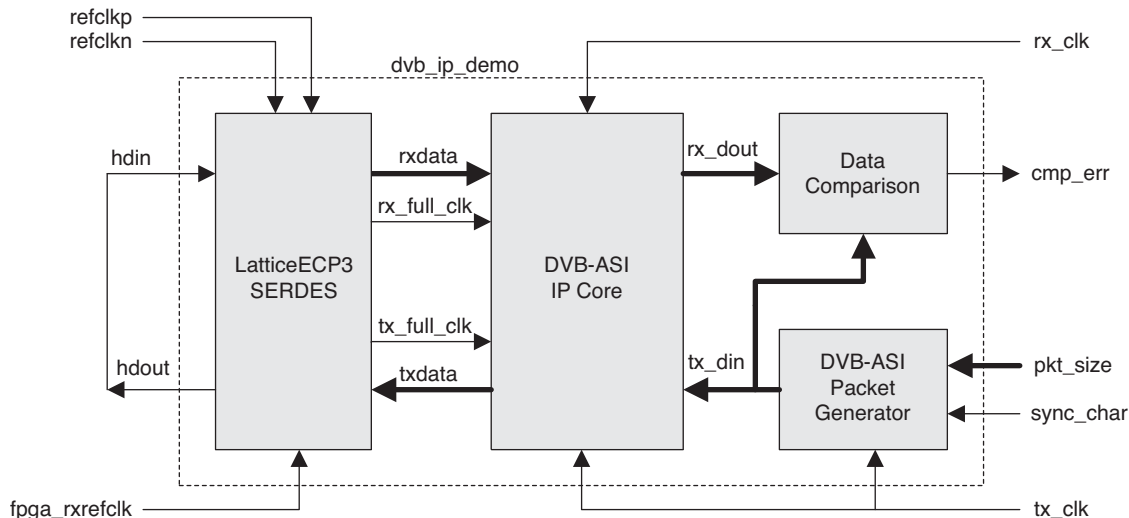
refclkp
refclkn
dvb_ip_demo
rx_clk
hdin
rxdata
rx_dout
Data Comparison
cmp_err
rx_full_clk
LatticeECP3 SERDES
DVB-ASI IP Core
tx_full_clk
hdout
txdata
tx_din
DVB-ASI Packet Generator
pkt_size
sync_char
fpga_rxrefclk
tx_clk